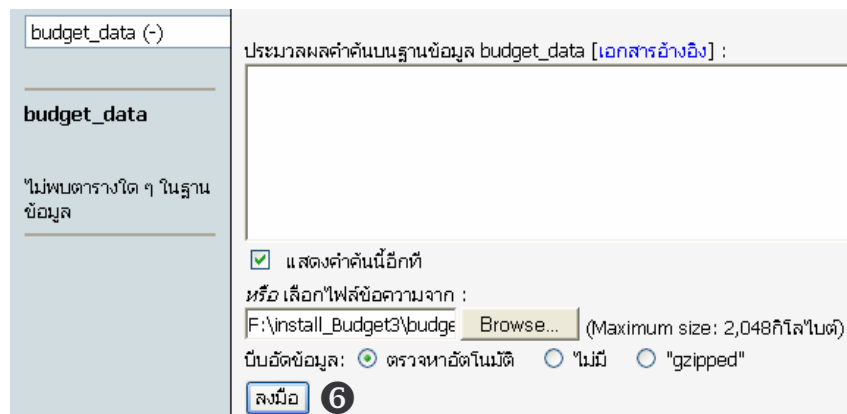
budget_data (-)

budget_data

ไม่พบตารางใด ๆ ในฐานข้อมูล

ประมวลผลคำค้นบนฐานข้อมูล budget_data [เอกสารอ้างอิง] :

แสดงคำค้นนี้อีกที

หรือ เลือกไฟล์ข้อความจาก :

F:\install_Budget3\budge Browse... (Maximum size: 2,048กิโลไบต์)

บีบอัดข้อมูล: ตรวจหาอัตโนมัติ ไม่มี "gzipped"

ลงมือ 6